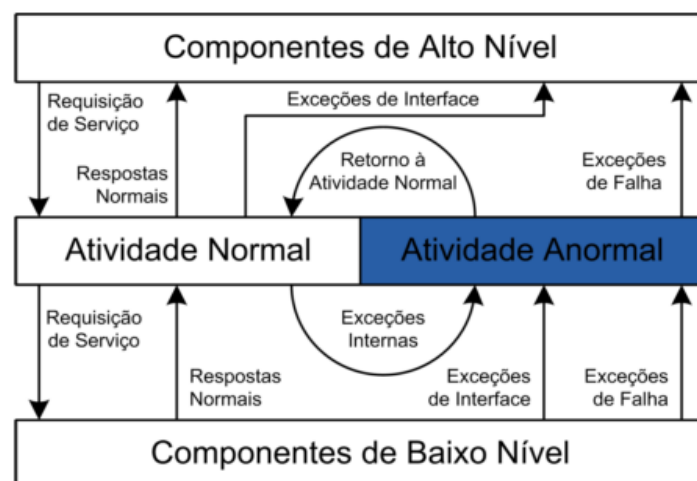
Componentes de Alto Nível

Requisição de Serviço

Respostas Normais

Exceções de Interface

Retorno à Atividade Normal

Exceções de Falha

Atividade Normal

Atividade Anormal

Requisição de Serviço

Exceções Internas

Respostas Normais

Exceções de Interface

Exceções de Falha

Componentes de Baixo Nível